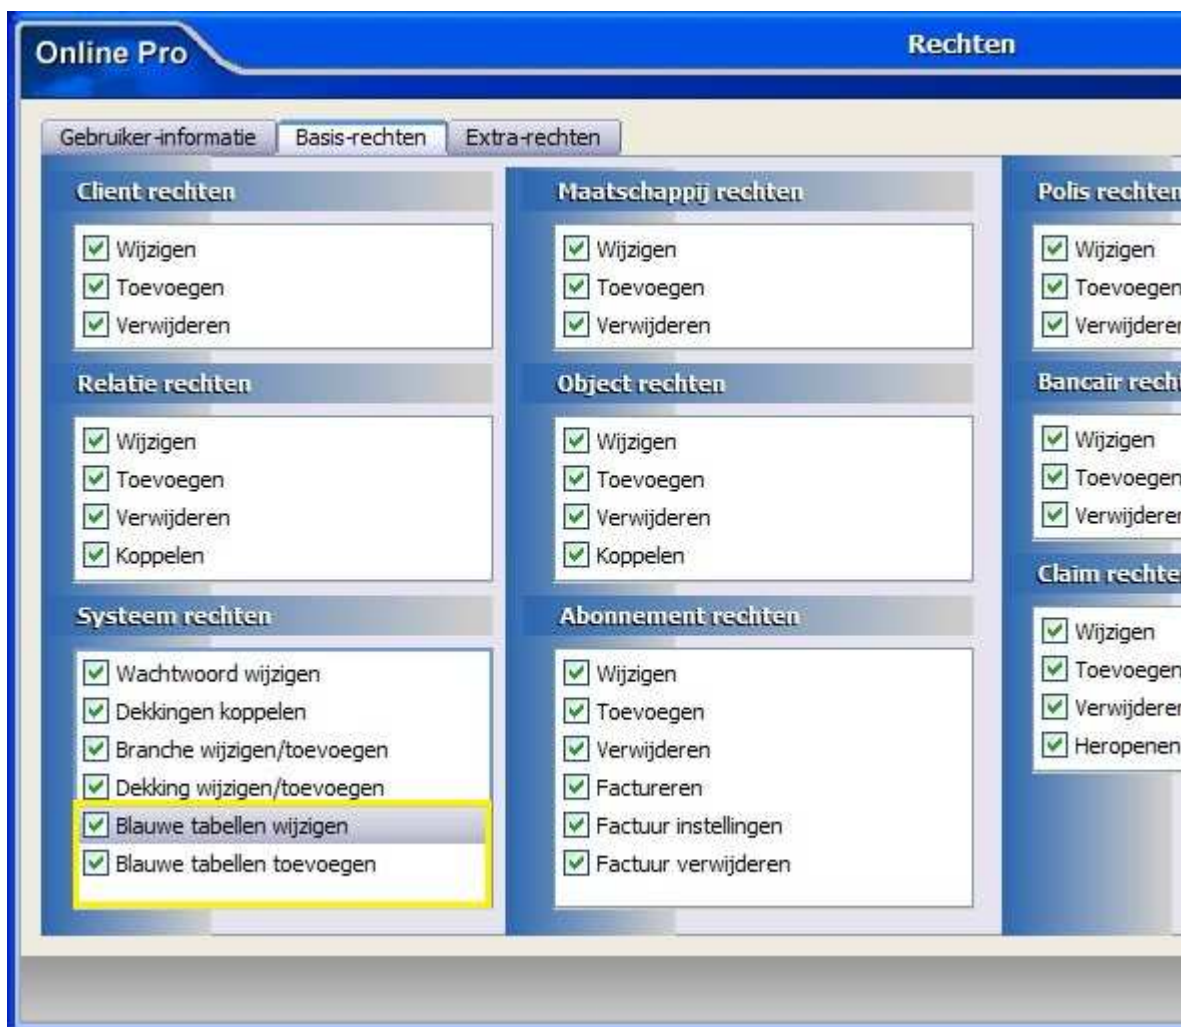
Online Pro

Rechten

Gebruiker-informatie | Basis-rechten | Extra-rechten

Client rechten

Wijzigen
Toevoegen
Verwijderen

Relatie rechten

Wijzigen
Toevoegen
Verwijderen
Koppelen

Systeem rechten

Wachtwoord wijzigen
Dekkingen koppelen
Branche wijzigen/toevoegen
Dekking wijzigen/toevoegen
Blauwe tabellen wijzigen
Blauwe tabellen toevoegen

Maatschappij rechten

Wijzigen
Toevoegen
Verwijderen

Object rechten

Wijzigen
Toevoegen
Verwijderen
Koppelen

Abonnement rechten

Wijzigen
Toevoegen
Verwijderen
Factureren
Factuur instellingen
Factuur verwijderen

Polis rechten

Wijzigen
Toevoegen
Verwijderen

Bancair rech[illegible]

Wijzigen
Toevoegen
Verwijderen

Claim rechte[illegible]

Wijzigen
Toevoegen
Verwijderen
Heropenen